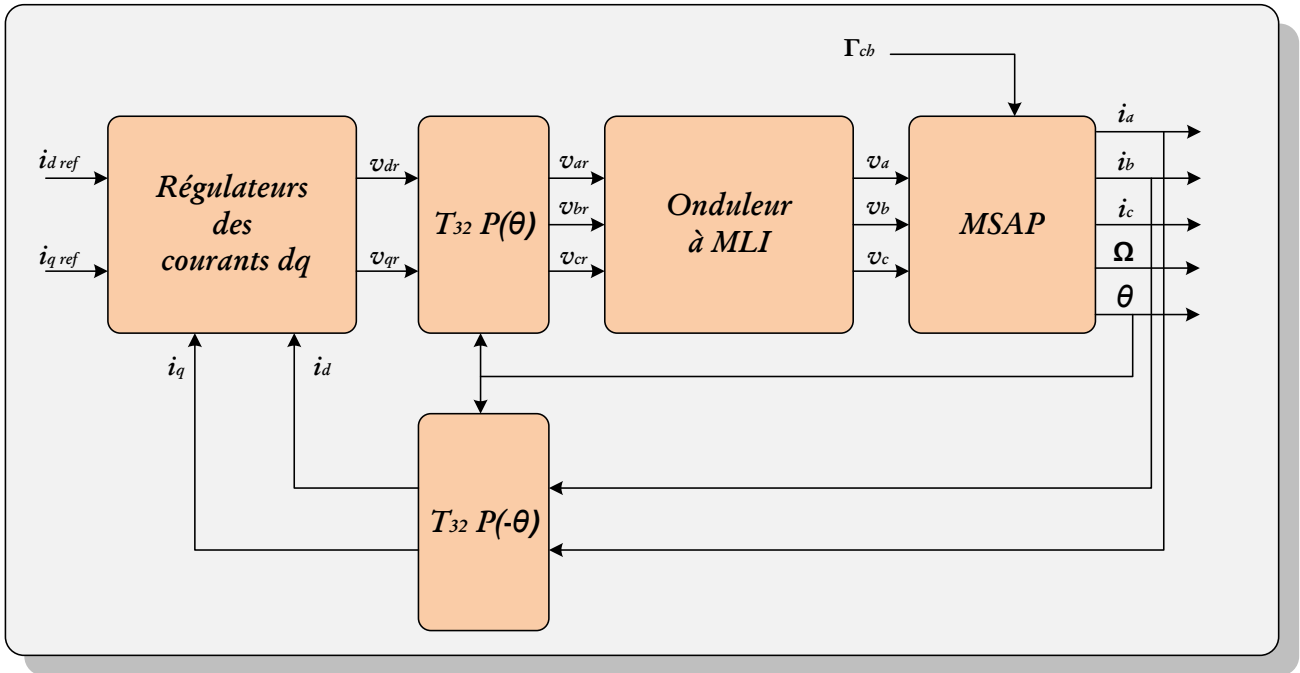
$\Gamma_{ch}$

$i_{d\,ref}$

$i_{q\,ref}$

Régulateurs des courants dq

$v_{dr}$

$v_{qr}$

$T_{32}\ P(\theta)$

$v_{ar}$

$v_{br}$

$v_{cr}$

Onduleur à MLI

$v_a$

$v_b$

$v_c$

MSAP

$i_a$

$i_b$

$i_c$

$\Omega$

$\theta$

$i_q$

$i_d$

$T_{32}\ P(-\theta)$